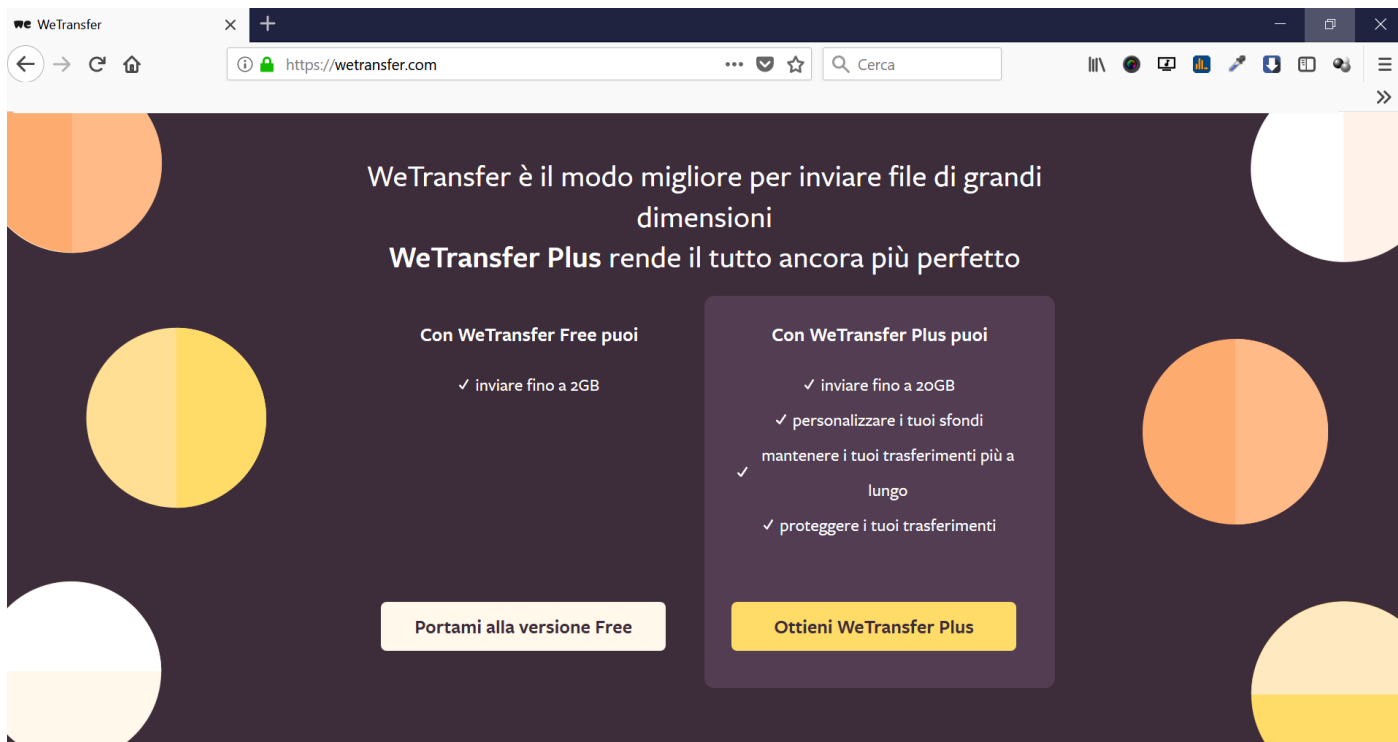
we WeTransfer

https://wetransfer.com

Cerca

WeTransfer è il modo migliore per inviare file di grandi dimensioni
**WeTransfer Plus** rende il tutto ancora più perfetto

Con WeTransfer Free puoi

✓ inviare fino a 2GB

Con WeTransfer Plus puoi

✓ inviare fino a 20GB

✓ personalizzare i tuoi sfondi

✓ mantenere i tuoi trasferimenti più a lungo

✓ proteggere i tuoi trasferimenti

Portami alla versione Free

Ottieni WeTransfer Plus